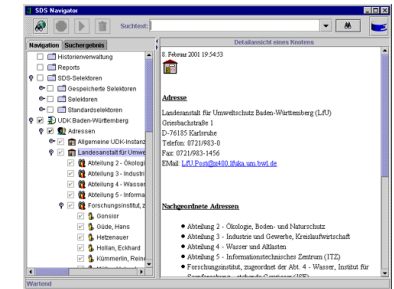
SDS Navigator

Suchtext:

Navigation | Suchergebnis

Historienverwaltung
Reports
SDS-Selektoren
Gespeicherte Selektoren
Selektoren
Standardselektoren
UDK Baden-Württemberg
Adressen
Allgemeine UDK-Instanz
Landesanstalt für Umwe
Abteilung 2 - Ökologi
Abteilung 3 - Industri
Abteilung 4 - Wasser
Abteilung 5 - Informa
Forschungsinstitut, z
Gonsior
Güde, Hans
Hetzenauer
Hollan, Eckhard
Kümmerlin, Reine

Wartend

Detailansicht eines Knotens

8. Februar 2001 19:54:53

Adresse

Landesanstalt für Umweltschutz Baden-Württemberg (LfU)
Griesbachstraße 1
D-76185 Karlsruhe
Telefon: 0721/983-0
Fax: 0721/983-1456
EMail: LfU.Post@x400.lfuka.um.bwl.de

Nachgeordnete Adressen

• Abteilung 2 - Ökologie, Boden- und Naturschutz
• Abteilung 3 - Industrie und Gewerbe, Kreislaufwirtschaft
• Abteilung 4 - Wasser und Altlasten
• Abteilung 5 - Informationstechnisches Zentrum (ITZ)
• Forschungsinstitut, zugeordnet der Abt. 4 - Wasser, Institut für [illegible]